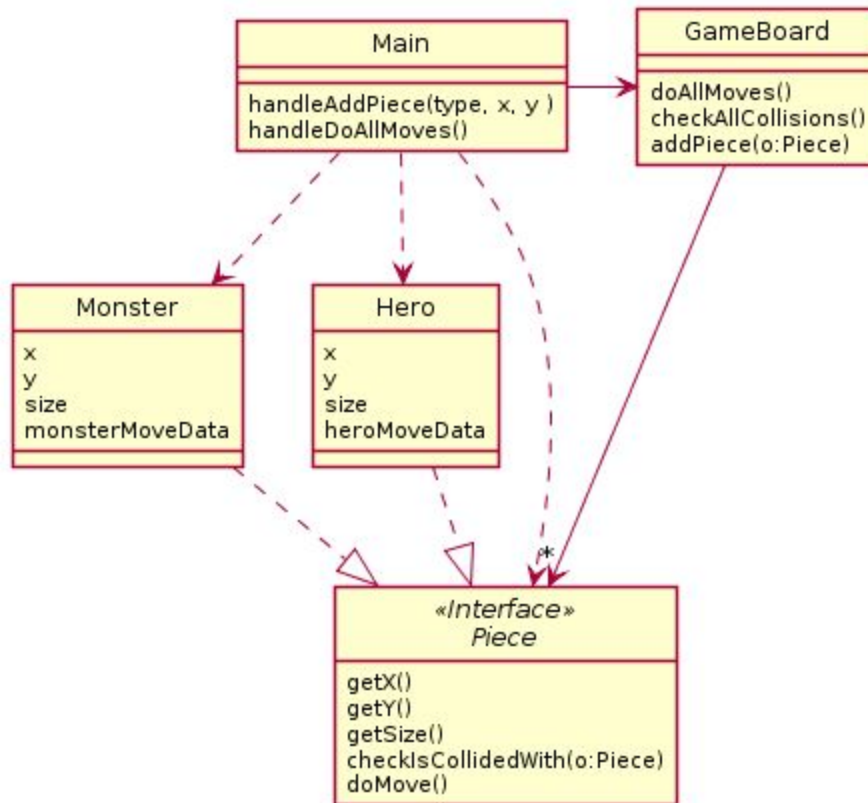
Main

handleAddPiece(type, x, y )
handleDoAllMoves()

GameBoard

doAllMoves()
checkAllCollisions()
addPiece(o:Piece)

Monster

x
y
size
monsterMoveData

Hero

x
y
size
heroMoveData

*

«Interface»
Piece

getX()
getY()
getSize()
checkIsCollidedWith(o:Piece)
doMove()